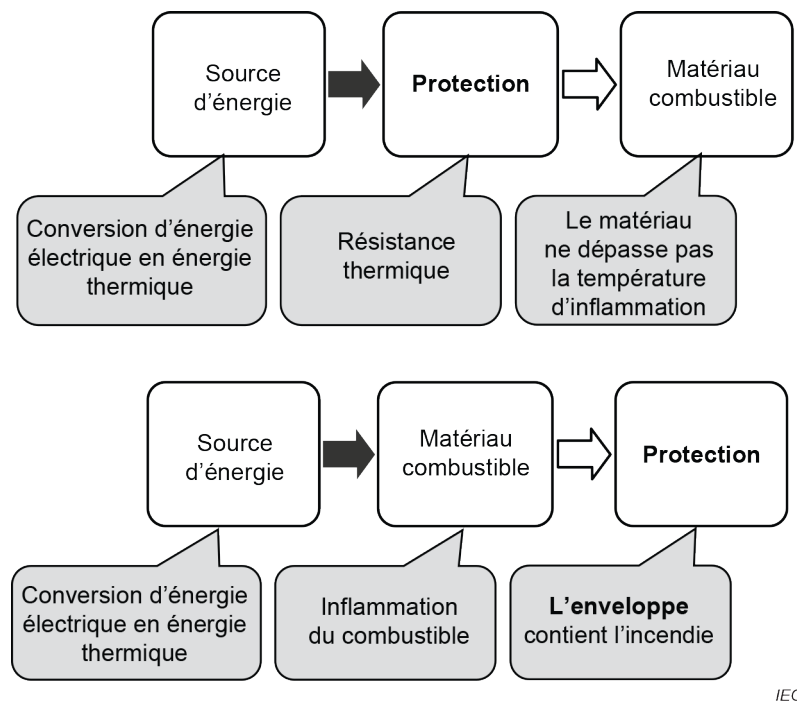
Source d'énergie

Protection

Matériau combustible

Conversion d'énergie électrique en énergie thermique

Résistance thermique

Le matériau ne dépasse pas la température d'inflammation

Source d'énergie

Matériau combustible

Protection

Conversion d'énergie électrique en énergie thermique

Inflammation du combustible

L'enveloppe contient l'incendie

IEC